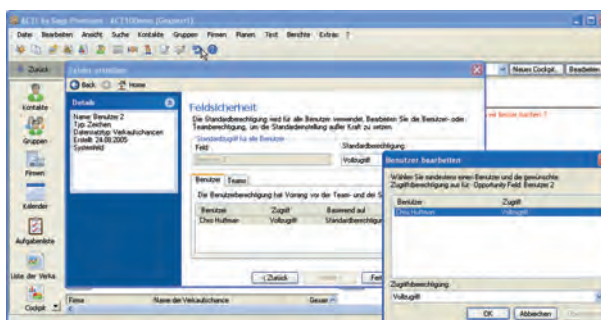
ACT! by Sage Premium - ACT100demo (Gesperrt)

Datei Bearbeiten Ansicht Suche Kontakte Gruppen Firmen Planen Tipst Berichte Extras ?

Zurück

Felder erstellen

Back Home

Neues Cockpit... Bearbeiten

Kontakte

Gruppen

Firmen

Kalender

Aufgabenliste

Liste der Verka...

Cockpit

Details

Name: Benutzer 2
Typ: Zeichen
Datensatztyp: Verkaufschancen
Erstellt: 24.08.2005
Systemfeld

Feldsicherheit

Die Standardberechtigung wird für alle Benutzer verwendet. Bearbeiten Sie die Benutzer- oder Teamberechtigung, um die Standardeinstellung außer Kraft zu setzen.

Standardzugriff für alle Benutzer

Feld:

Standardberechtigung:

Benutzer 2

Vollzugriff

Benutzer Teams

Die Benutzerberechtigung hat Vorrang vor der Team- und der S

| Benutzer | Zugriff | Basierend auf |
|---|---|---|
| Chris Huffman | Vollzugriff | Standardberechtigung |

< Zurück Fert

wir benutzen können?

Benutzer bearbeiten

Wählen Sie mindestens einen Benutzer und die gewünschte Zugriffsberechtigung aus für: Opportunity Feld: Benutzer 2

| Benutzer | Zugriff |
|---|---|
| Chris Huffman | Vollzugriff |

Zugriffsberechtigung:

Vollzugriff

OK Abbrechen

Firma

Name der Verkaufschance

Gesam